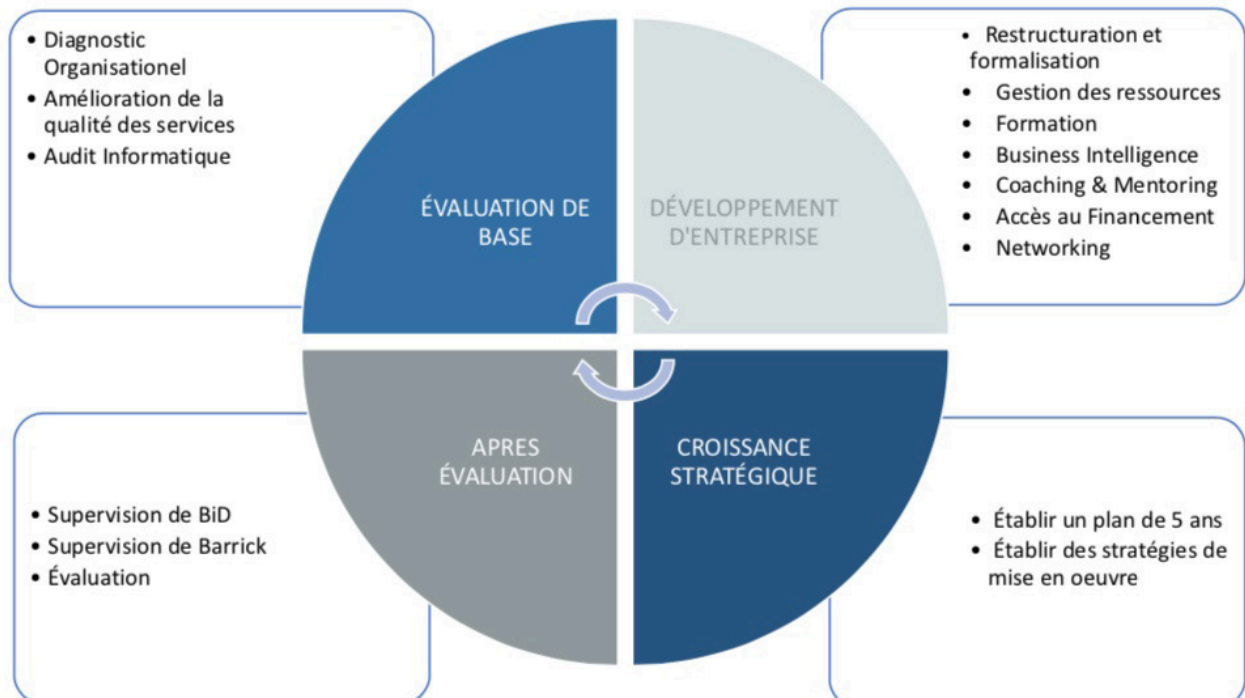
• Diagnostic Organisationel
• Amélioration de la qualité des services
• Audit Informatique

• Restructuration et formalisation
• Gestion des ressources
• Formation
• Business Intelligence
• Coaching & Mentoring
• Accès au Financement
• Networking

ÉVALUATION DE BASE

DÉVELOPPEMENT D'ENTREPRISE

APRES ÉVALUATION

CROISSANCE STRATÉGIQUE

• Supervision de BiD
• Supervision de Barrick
• Évaluation

• Établir un plan de 5 ans
• Établir des stratégies de mise en oeuvre